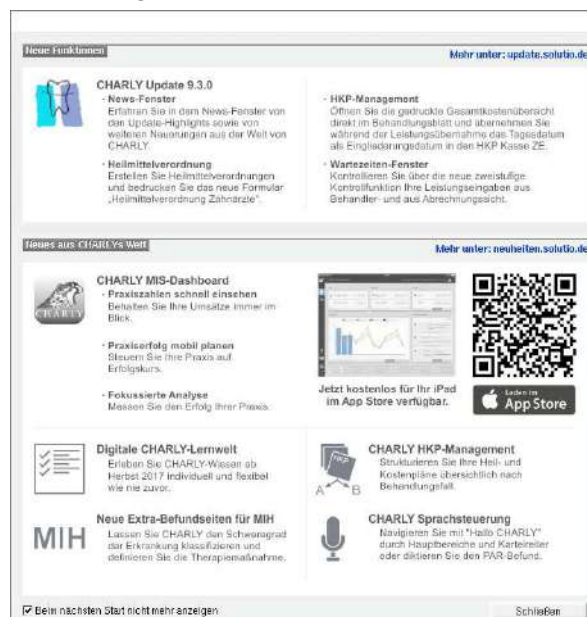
Neue Funktionen

Mehr unter: update.solutio.de

CHARLY Update 9.3.0

- News-Fenster
Erfahren Sie in dem News-Fenster von den Update-Highlights sowie von weiteren Neuerungen aus der Welt von CHARLY.

- Heilmittelverordnung
Erstellen Sie Heilmittelverordnungen und bedrucken Sie das neue Formular „Heilmittelverordnung Zahnärzte".

- HKP-Management
Öffnen Sie die gedruckte Gesamtkostenübersicht direkt im Behandlungsblatt und übernehmen Sie während der Leistungsübernahme das Tagesdatum als Eingliederungsdatum in den HKP Kasse ZE.

- Wartezeiten-Fenster
Kontrollieren Sie über die neue zweistufige Kontrollfunktion Ihre Leistungseingaben aus Behandler- und aus Abrechnungssicht.

Neues aus CHARLYs Welt

Mehr unter: neuheiten.solutio.de

CHARLY

CHARLY MIS-Dashboard

- Praxiszahlen schnell einsehen
Behalten Sie Ihre Umsätze immer im Blick.

- Praxiserfolg mobil planen
Steuern Sie Ihre Praxis auf Erfolgskurs.

- Fokussierte Analyse
Messen Sie den Erfolg Ihrer Praxis.

Jetzt kostenlos für Ihr iPad im App Store verfügbar.

Laden im
App Store

Digitale CHARLY-Lernwelt
Erleben Sie CHARLY-Wissen ab Herbst 2017 individuell und flexibel wie nie zuvor.

HKP
A B

CHARLY HKP-Management
Strukturieren Sie Ihre Heil- und Kostenpläne übersichtlich nach Behandlungsfall.

MIH

Neue Extra-Befundseiten für MIH
Lassen Sie CHARLY den Schweregrad der Erkrankung klassifizieren und definieren Sie die Therapiemaßnahme.

CHARLY Sprachsteuerung
Navigieren Sie mit "Hallo CHARLY" durch Hauptbereiche und Karteireiter oder diktieren Sie den PAR-Befund.

☑ Beim nächsten Start nicht mehr anzeigen

Schließen